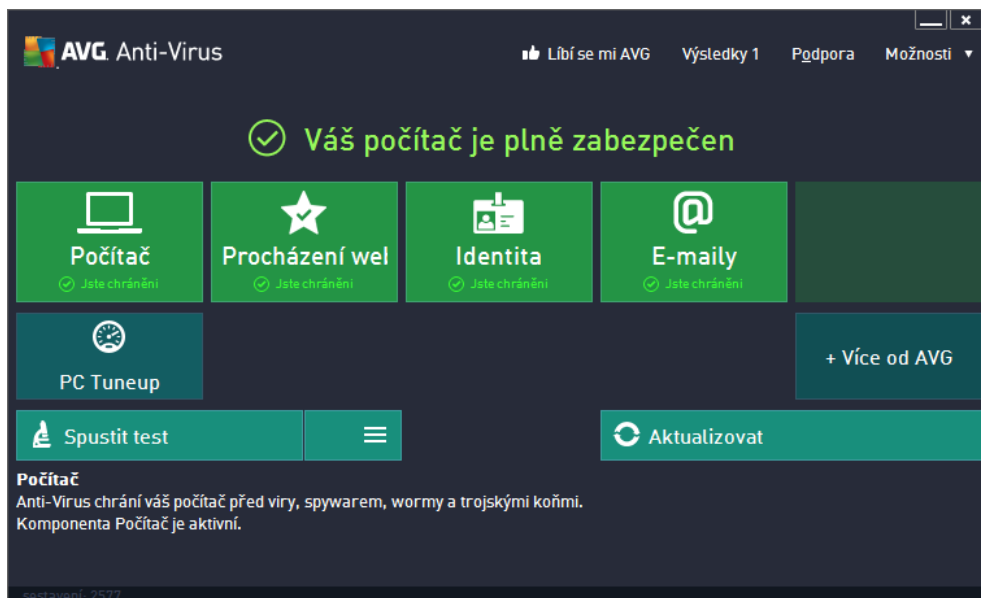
AVG. Anti-Virus

Líbí se mi AVG Výsledky 1 Podpora Možnosti ▾

Váš počítač je plně zabezpečen

Počítač
Jste chráněni

Procházení wel
Jste chráněni

Identita
Jste chráněni

E-maily
Jste chráněni

PC Tuneup

+ Více od AVG

Spustit test

Aktualizovat

Počítač
Anti-Virus chrání váš počítač před viry, spywarem, wormy a trojskými koňmi.
Komponenta Počítač je aktivní.

sestavení: 2577